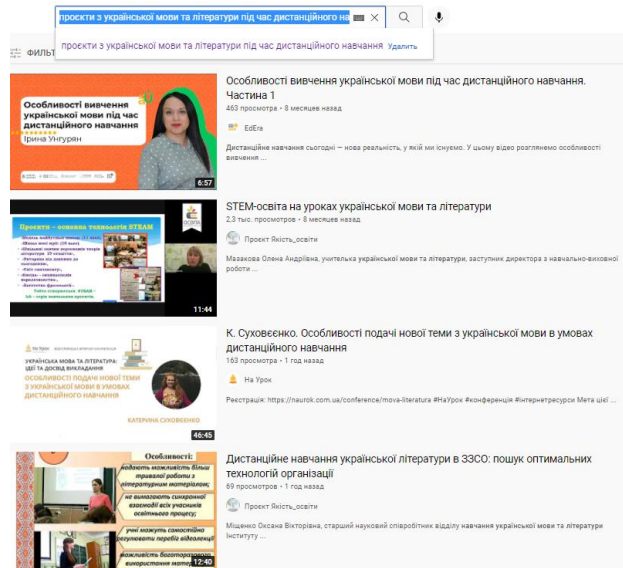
проєкти з української мови та літератури під час дистанційного на

проєкти з української мови та літератури під час дистанційного навчання Удалить

ФІЛЬТ

Особливості вивчення української мови під час дистанційного навчання
Ірина Унгурян
6:57

Особливості вивчення української мови під час дистанційного навчання. Частина 1
463 просмотра • 8 месяцев назад
EdEra
Дистанційне навчання сьогодні — нова реальність, у якій ми існуємо. У цьому відео розглянемо особливості вивчення ...

Проєкти – основна технологія STEAM
11:44

STEM-освіта на уроках української мови та літератури
2,3 тыс. просмотров • 8 месяцев назад
Проєкт Якість_освіти
Мазакова Олена Андріївна, учителька української мови та літератури, заступник директора з навчально-виховної роботи ...

На Урок
УКРАЇНСЬКА МОВА ТА ЛІТЕРАТУРА: ІДЕЇ ТА ДОСВІД ВИКЛАДАННЯ
ОСОБЛИВОСТІ ПОДАЧІ НОВОЇ ТЕМИ З УКРАЇНСЬКОЇ МОВИ В УМОВАХ ДИСТАНЦІЙНОГО НАВЧАННЯ
КАТЕРИНА СУХОВЄЄНКО
46:45

К. Суховєєнко. Особливості подачі нової теми з української мови в умовах дистанційного навчання
163 просмотра • 1 год назад
На Урок
Реєстрація: https://naurok.com.ua/conference/mova-literatura #НаУрок #конференція #інтернетресурси Мета цієї ...

Особливості:
надає можливість більш тривалої роботи з літературним матеріалом;
не вимагають синхронної взаємодії всіх учасників освітнього процесу;
учні можуть самостійно регулювати перегляд відеолекцій;
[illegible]
12:40

Дистанційне навчання української літератури в ЗЗСО: пошук оптимальних технологій організації
69 просмотров • 1 год назад
Проєкт Якість_освіти
Міщенко Оксана Вікторівна, старший науковий співробітник відділу навчання української мови та літератури Інституту ...